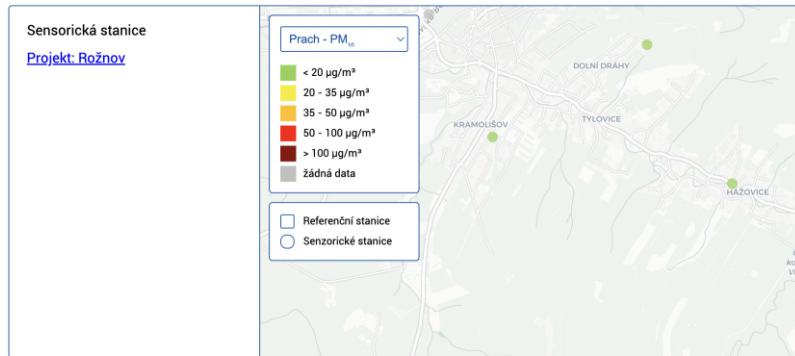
Sensorická stanice

Projekt: Rožnov

Prach - $PM_{10}$

< 20 µg/m³
20 - 35 µg/m³
35 - 50 µg/m³
50 - 100 µg/m³
> 100 µg/m³
žádná data

Referenční stanice
Senzorické stanice

DOLNÍ DRÁHY
KRAMOLIŠOV
TYLOVICE
HAŽOVICE